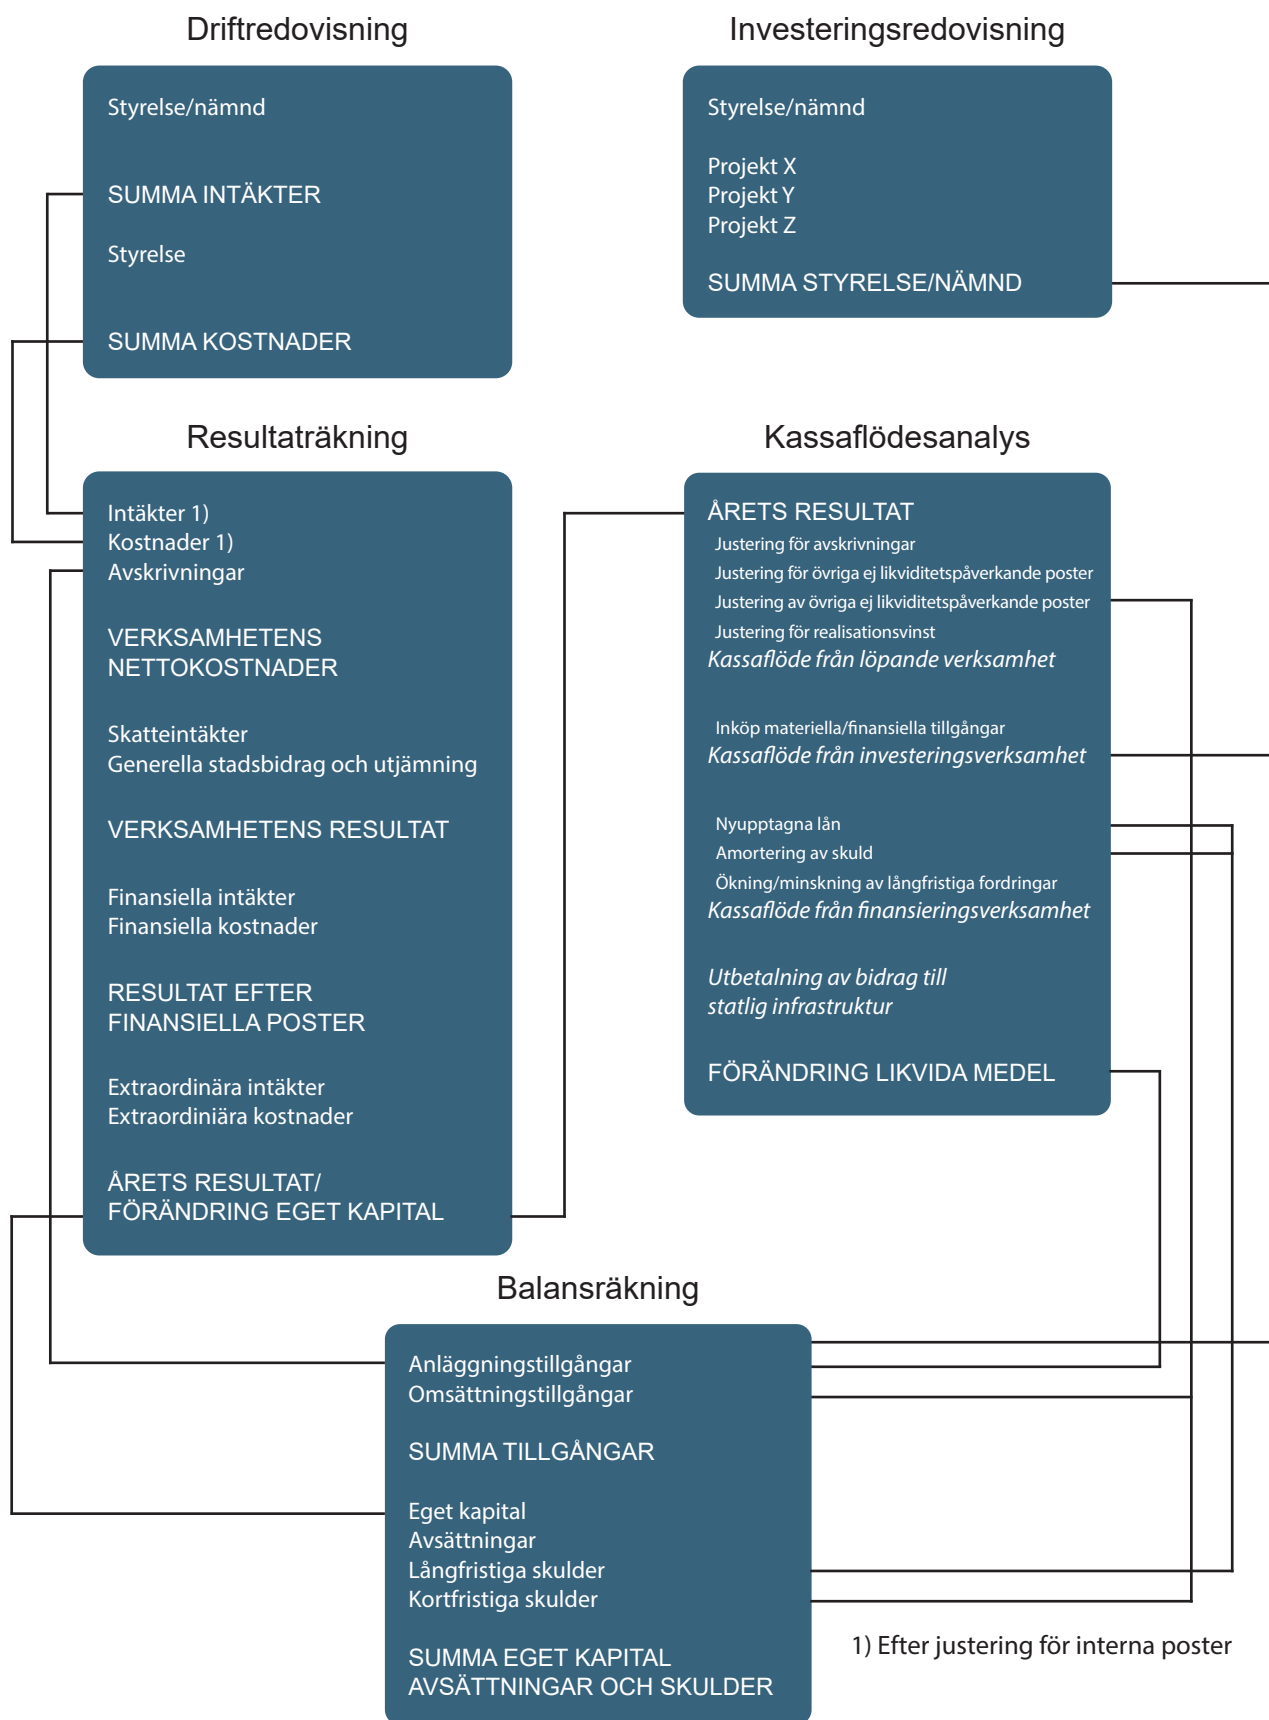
Driftredovisning

Styrelse/nämnd

SUMMA INTÄKTER

Styrelse

SUMMA KOSTNADER

Investeringsredovisning

Styrelse/nämnd

Projekt X
Projekt Y
Projekt Z

SUMMA STYRELSE/NÄMND

Resultaträkning

Intäkter 1)
Kostnader 1)
Avskrivningar

VERKSAMHETENS NETTOKOSTNADER

Skatteintäkter
Generella stadsbidrag och utjämning

VERKSAMHETENS RESULTAT

Finansiella intäkter
Finansiella kostnader

RESULTAT EFTER FINANSIELLA POSTER

Extraordinära intäkter
Extraordiniära kostnader

ÅRETS RESULTAT/ FÖRÄNDRING EGET KAPITAL

Kassaflödesanalys

ÅRETS RESULTAT
Justering för avskrivningar
Justering för övriga ej likviditetspåverkande poster
Justering av övriga ej likviditetspåverkande poster
Justering för realisationsvinst
Kassaflöde från löpande verksamhet

Inköp materiella/finansiella tillgångar
Kassaflöde från investeringsverksamhet

Nyupptagna lån
Amortering av skuld
Ökning/minskning av långfristiga fordringar
Kassaflöde från finansieringsverksamhet

Utbetalning av bidrag till statlig infrastruktur

FÖRÄNDRING LIKVIDA MEDEL

Balansräkning

Anläggningstillgångar
Omsättningstillgångar

SUMMA TILLGÅNGAR

Eget kapital
Avsättningar
Långfristiga skulder
Kortfristiga skulder

SUMMA EGET KAPITAL AVSÄTTNINGAR OCH SKULDER

1) Efter justering för interna poster